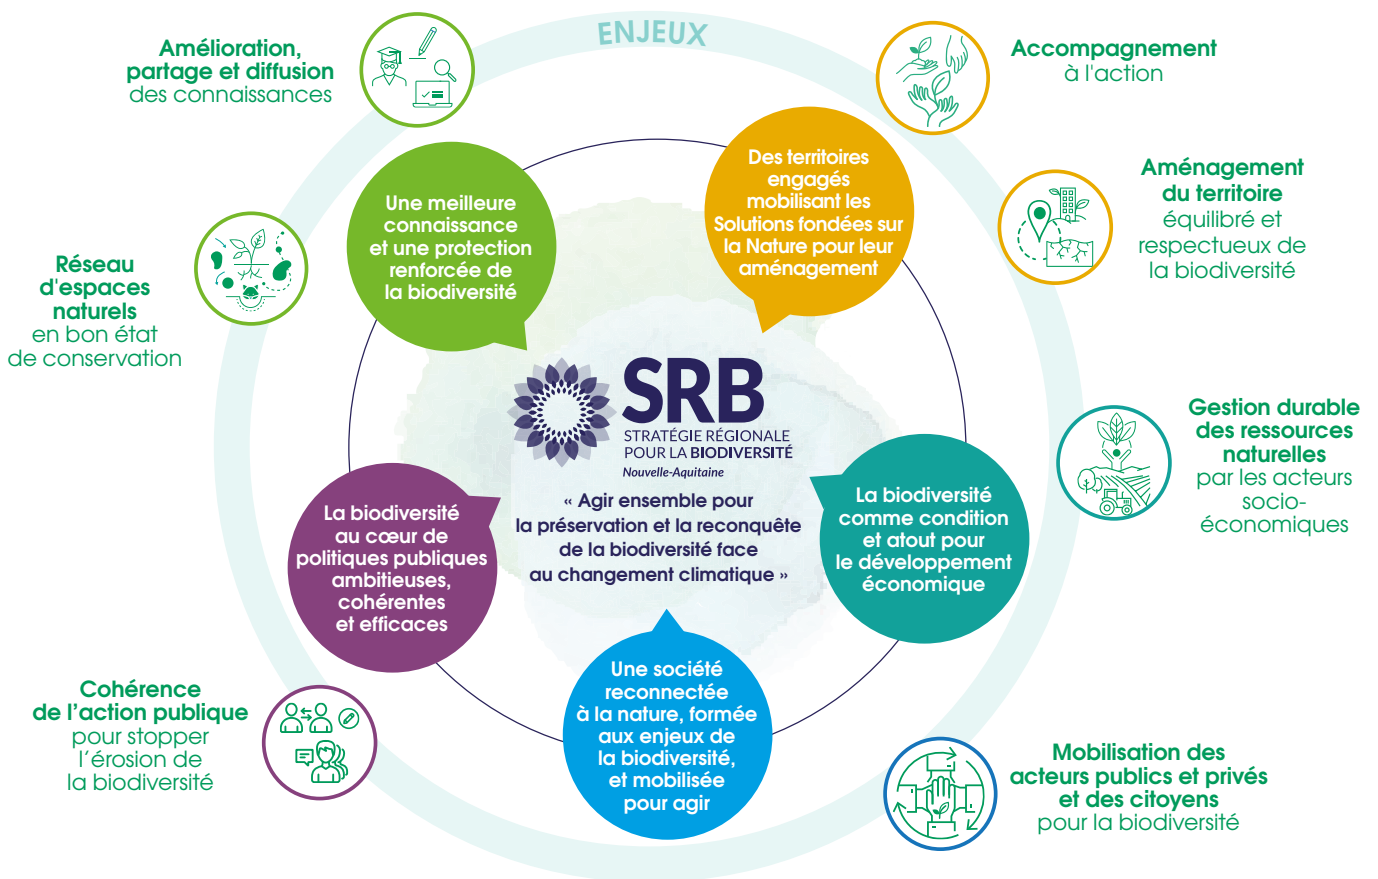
ENJEUX

Amélioration, partage et diffusion des connaissances

Accompagnement à l'action

Aménagement du territoire équilibré et respectueux de la biodiversité

Réseau d'espaces naturels en bon état de conservation

Gestion durable des ressources naturelles par les acteurs socio-économiques

Cohérence de l'action publique pour stopper l'érosion de la biodiversité

Mobilisation des acteurs publics et privés et des citoyens pour la biodiversité

Une meilleure connaissance et une protection renforcée de la biodiversité

Des territoires engagés mobilisant les Solutions fondées sur la Nature pour leur aménagement

SRB
STRATÉGIE RÉGIONALE POUR LA BIODIVERSITÉ
Nouvelle-Aquitaine

« Agir ensemble pour la préservation et la reconquête de la biodiversité face au changement climatique »

La biodiversité au cœur de politiques publiques ambitieuses, cohérentes et efficaces

La biodiversité comme condition et atout pour le développement économique

Une société reconnectée à la nature, formée aux enjeux de la biodiversité, et mobilisée pour agir